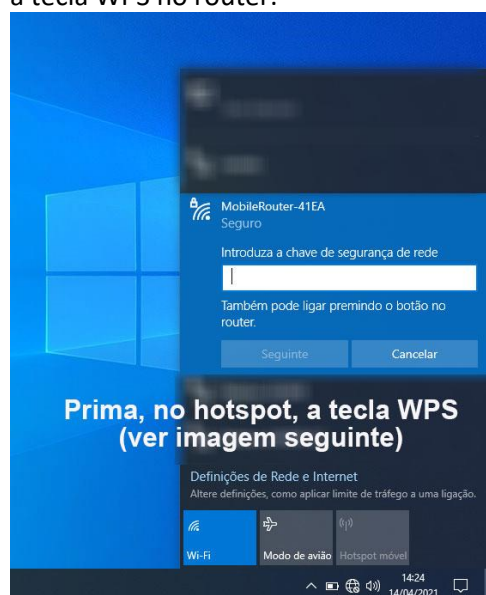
a tecla WPS no router.

MobileRouter-41EA
Seguro
Introduza a chave de segurança de rede
Também pode ligar premindo o botão no router.
Seguinte
Cancelar

Prima, no hotspot, a tecla WPS (ver imagem seguinte)

Definições de Rede e Internet
Altere definições, como aplicar limite de tráfego a uma ligação.
Wi-Fi
Modo de avião
Hotspot móvel
14:24
14/04/2021